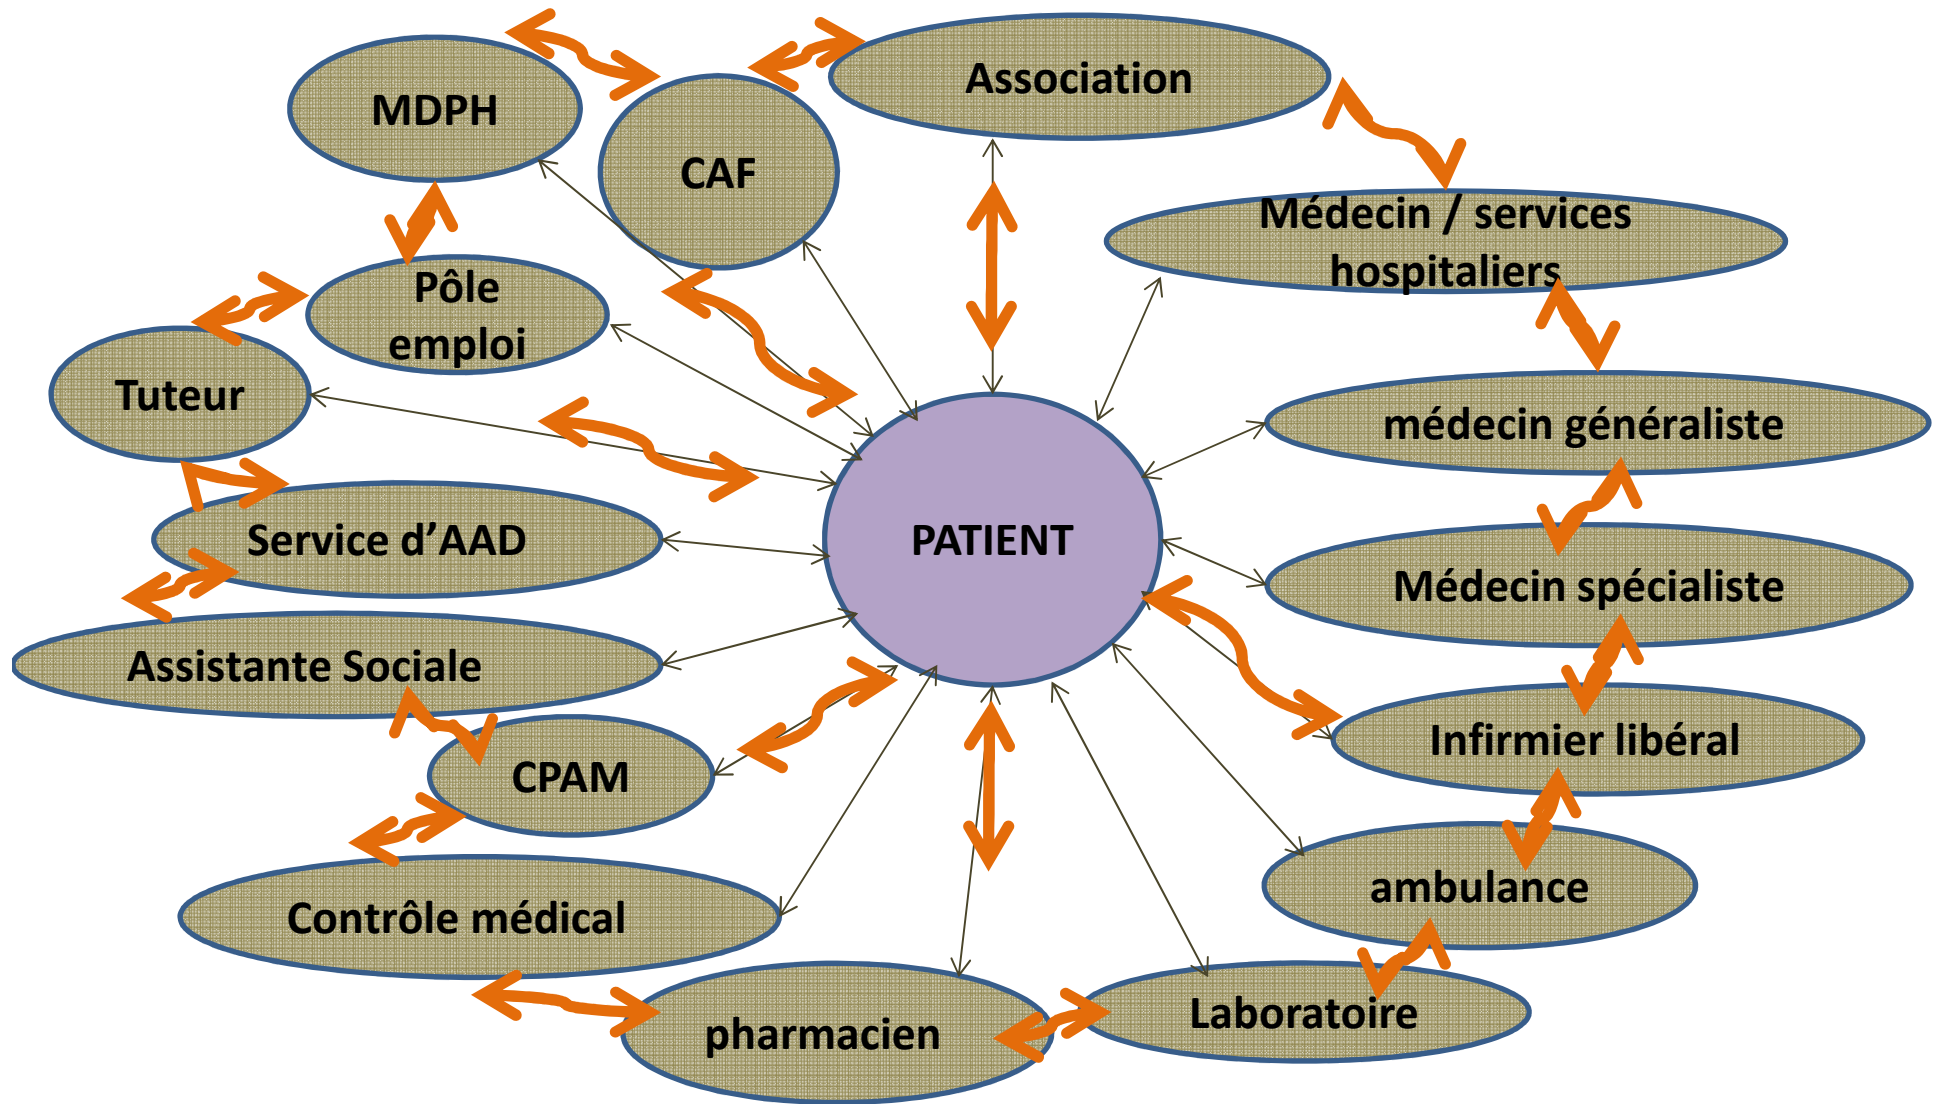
MDPH

CAF

Association

Médecin / services hospitaliers

Pôle emploi

Tuteur

médecin généraliste

PATIENT

Service d'AAD

Médecin spécialiste

Assistante Sociale

Infirmier libéral

CPAM

ambulance

Contrôle médical

Laboratoire

pharmacien